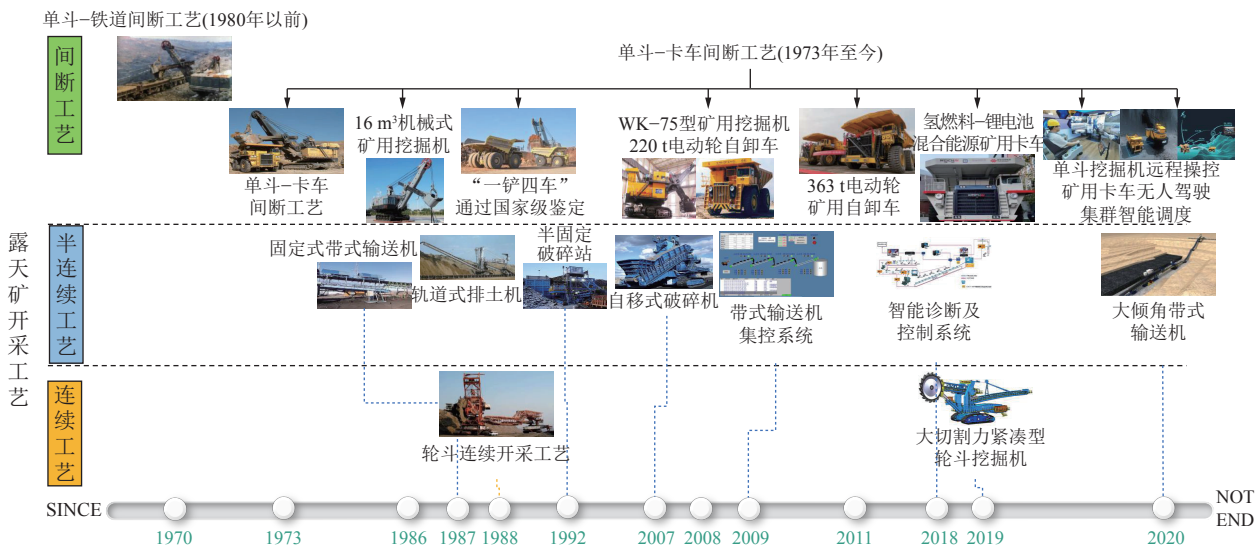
单斗−铁道间断工艺(1980年以前)

间断工艺

单斗−卡车间断工艺(1973年至今)

单斗−卡车间断工艺

16 m³机械式矿用挖掘机

“一铲四车”通过国家级鉴定

WK−75型矿用挖掘机
220 t电动轮自卸车

363 t电动轮矿用自卸车

氢燃料−锂电池混合能源矿用卡车

单斗挖掘机远程操控
矿用卡车无人驾驶
集群智能调度

露天矿开采工艺

半连续工艺

固定式带式输送机

轨道式排土机

半固定破碎站

自移式破碎机

带式输送机集控系统

智能诊断及控制系统

大倾角带式输送机

连续工艺

轮斗连续开采工艺

大切割力紧凑型轮斗挖掘机

SINCE

NOT END

1970 1973 1986 1987 1988 1992 2007 2008 2009 2011 2018 2019 2020